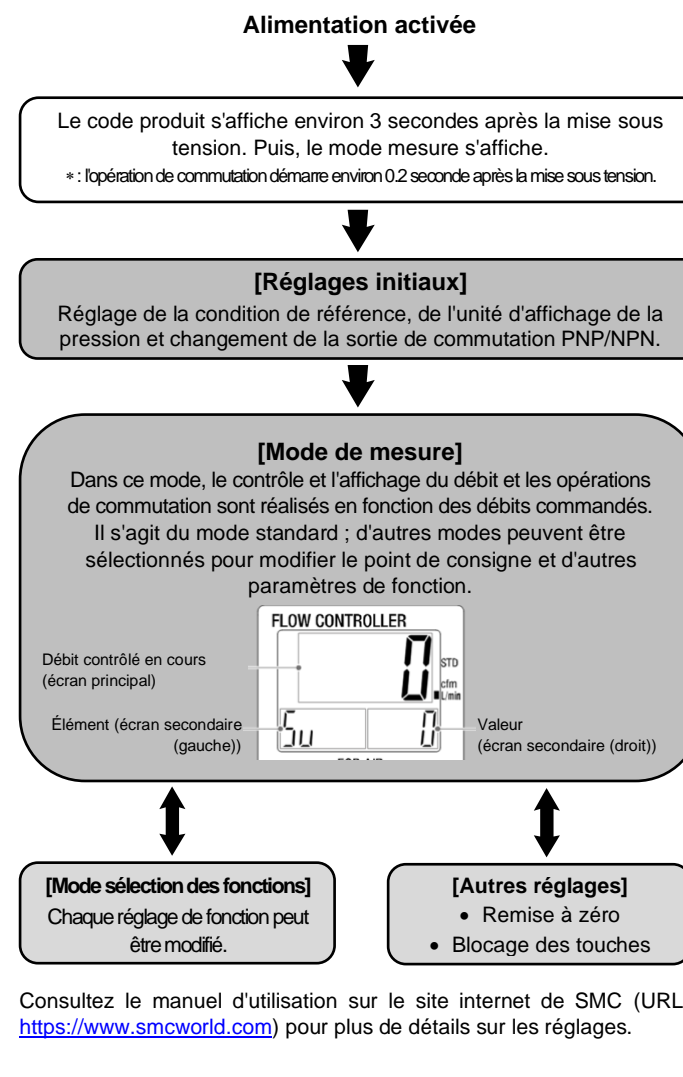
Alimentation activée

Le code produit s'affiche environ 3 secondes après la mise sous tension. Puis, le mode mesure s'affiche.
∗ : l'opération de commutation démarre environ 0.2 seconde après la mise sous tension.

[Réglages initiaux]
Réglage de la condition de référence, de l'unité d'affichage de la pression et changement de la sortie de commutation PNP/NPN.

[Mode de mesure]
Dans ce mode, le contrôle et l'affichage du débit et les opérations de commutation sont réalisés en fonction des débits commandés. Il s'agit du mode standard ; d'autres modes peuvent être sélectionnés pour modifier le point de consigne et d'autres paramètres de fonction.

FLOW CONTROLLER
Débit contrôlé en cours (écran principal)
0
STD
cfm
L/min
Élément (écran secondaire (gauche))
Su
0
Valeur (écran secondaire (droit))

[Mode sélection des fonctions]
Chaque réglage de fonction peut être modifié.

[Autres réglages]
• Remise à zéro
• Blocage des touches

Consultez le manuel d'utilisation sur le site internet de SMC (URL https://www.smcworld.com) pour plus de détails sur les réglages.